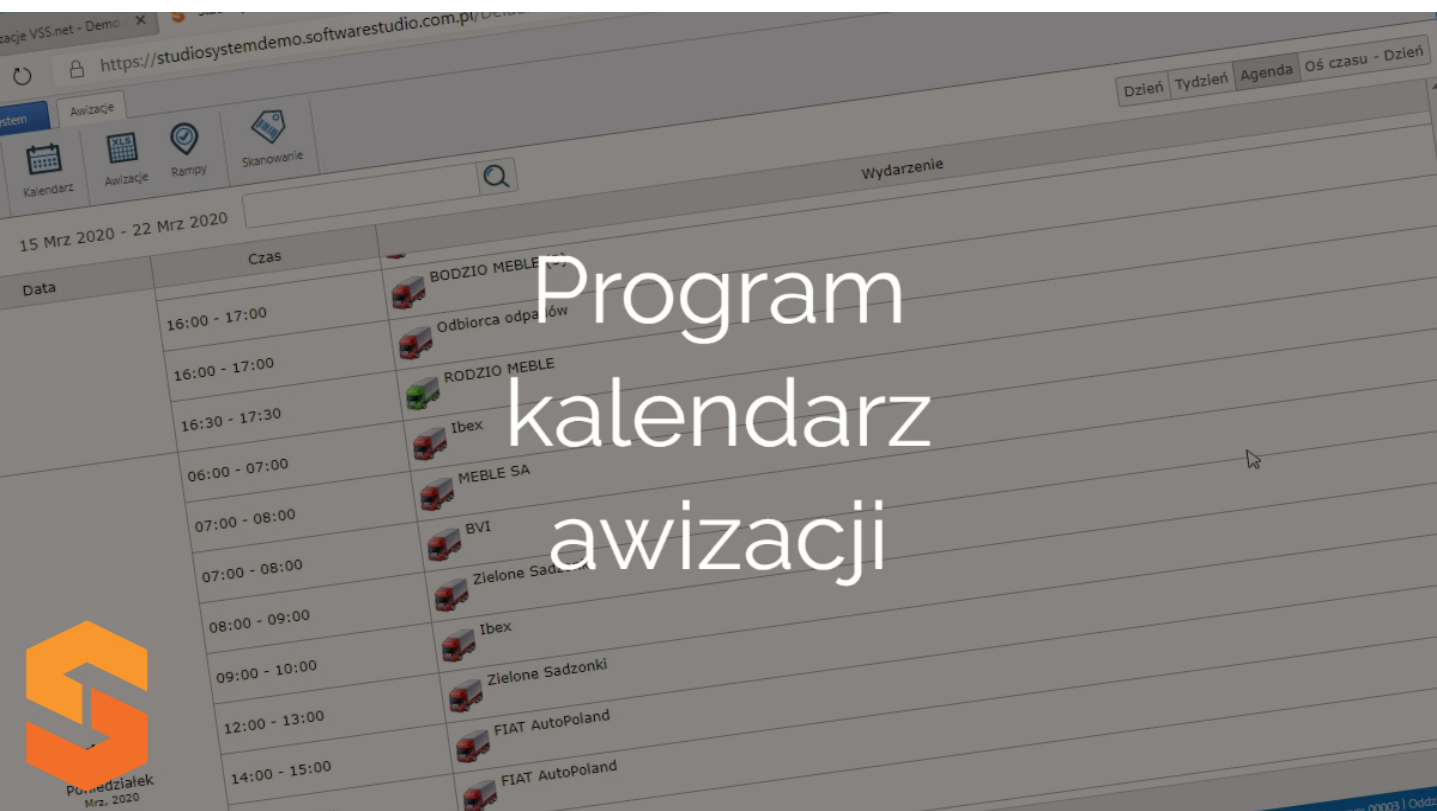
Program kalendarz awizacji

zacje VSS.net - Demo ×

https://studiosystemdemo.softwarestudio.com.pl/

stem

Awizacje

Kalendarz

Awizacje

Rampy

Skanowanie

Dzień

Tydzień

Agenda

Oś czasu - Dzień

15 Mrz 2020 - 22 Mrz 2020

Data

Czas

Wydarzenie

| Data | Czas | Wydarzenie |
|---|---|---|
| | 16:00 - 17:00 | BODZIO MEBLE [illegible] |
| | 16:00 - 17:00 | Odbiorca odpa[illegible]ów |
| | 16:30 - 17:30 | RODZIO MEBLE |
| | 06:00 - 07:00 | Ibex |
| | 07:00 - 08:00 | MEBLE SA |
| | 07:00 - 08:00 | BVI |
| | 08:00 - 09:00 | Zielone Sadz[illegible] |
| | 09:00 - 10:00 | Ibex |
| | 12:00 - 13:00 | Zielone Sadzonki |
| Poniedziałek Mrz. 2020 | 14:00 - 15:00 | FIAT AutoPoland |
| | | FIAT AutoPoland |

00003 | Odd